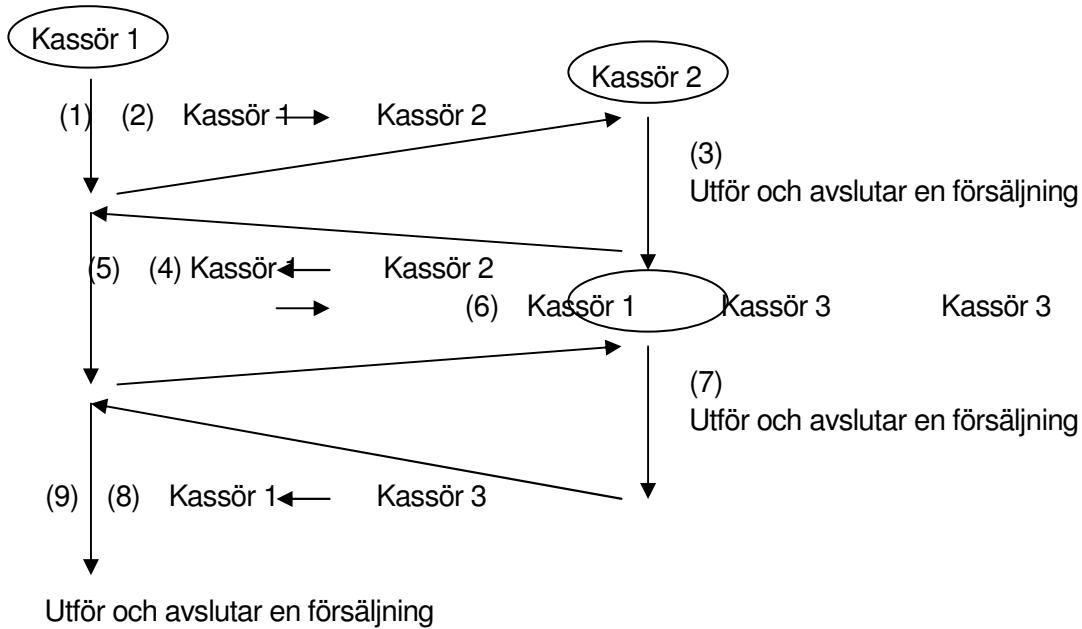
Kassör 1

Kassör 2

(1) (2) Kassör 1 Kassör 2

(3)
Utför och avslutar en försäljning

(5) (4) Kassör 1 Kassör 2

(6) Kassör 1 Kassör 3 Kassör 3

(7)
Utför och avslutar en försäljning

(9) (8) Kassör 1 Kassör 3

Utför och avslutar en försäljning